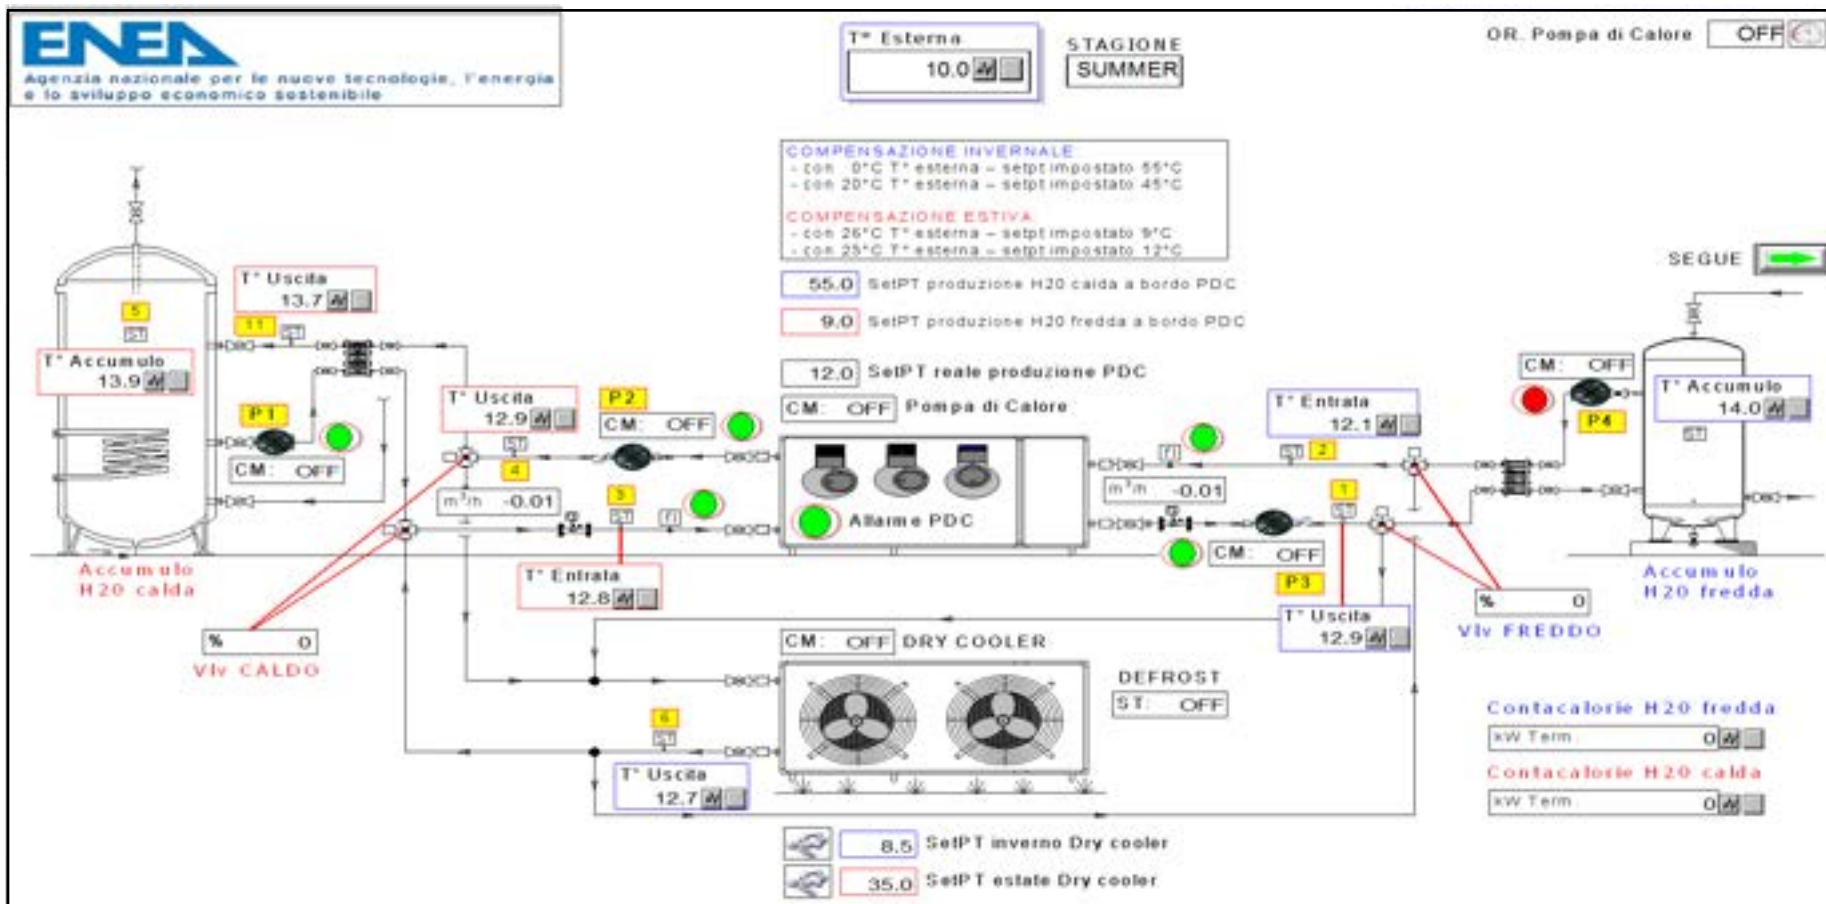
ENEA
Agenzia nazionale per le nuove tecnologie, l'energia e lo sviluppo economico sostenibile

T° Esterna
10.0

STAGIONE
SUMMER

OR. Pompa di Calore
OFF

COMPENSAZIONE INVERNALE
- con 0°C T° esterna – setpt impostato 55°C
- con 20°C T° esterna – setpt impostato 45°C

COMPENSAZIONE ESTIVA
- con 26°C T° esterna – setpt impostato 9°C
- con 25°C T° esterna – setpt impostato 12°C

SEGUE

55.0 SetPT produzione H20 calda a bordo PDC
9.0 SetPT produzione H20 fredda a bordo PDC
12.0 SetPT reale produzione PDC
CM: OFF Pompa di Calore

T° Uscita
13.7
5
ST
11
T° Accumulo
13.9
P1
CM: OFF

T° Uscita
12.9
ST
4
P2
CM: OFF
m³/h -0.01
3
ST
Allarme PDC

T° Entrata
12.8

Accumulo
H20 calda

% 0
Vlv CALDO

CM: OFF
T° Accumulo
14.0
P4
ST
T° Entrata
12.1
ST 2
m³/h -0.01
1
ST
CM: OFF
P3
T° Uscita
12.9
% 0
Vlv FREDDO
Accumulo
H20 fredda

CM: OFF DRY COOLER
DEFROST
ST: OFF
6
ST
T° Uscita
12.7

Contacalorie H20 fredda
kW Term 0
Contacalorie H20 calda
kW Term 0

8.5 SetPT inverno Dry cooler
35.0 SetPT estate Dry cooler